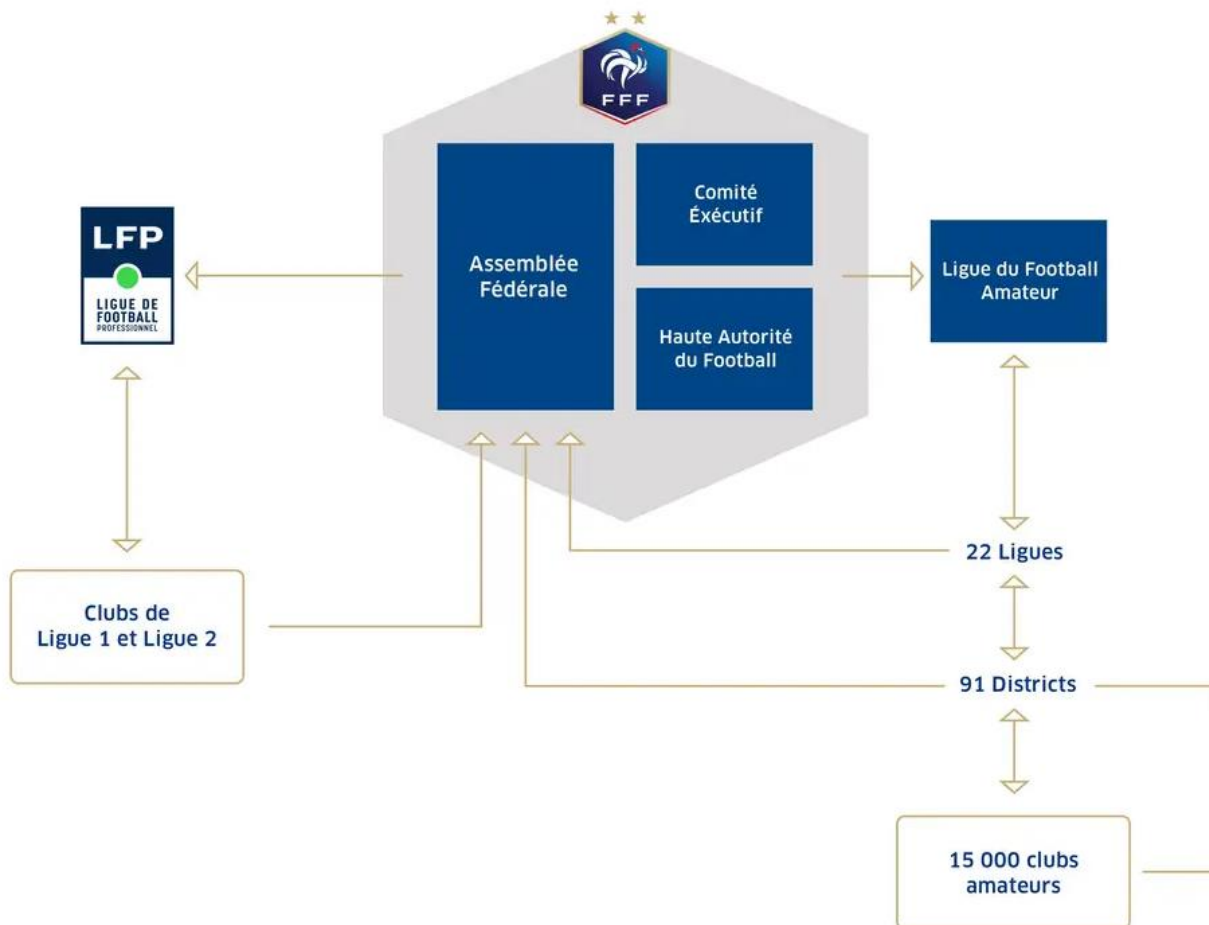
FFF

LFP
LIGUE DE FOOTBALL PROFESSIONNEL

Assemblée Fédérale

Comité Éxécutif

Haute Autorité du Football

Ligue du Football Amateur

22 Ligues

Clubs de Ligue 1 et Ligue 2

91 Districts

15 000 clubs amateurs